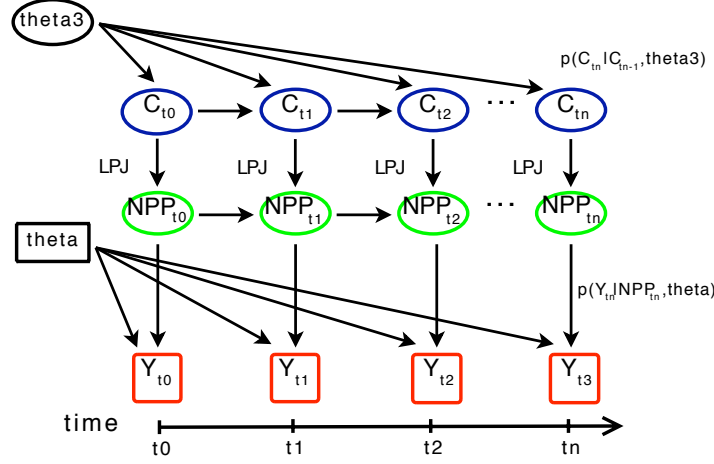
theta3

$p(C_{tn}|C_{tn-1}, theta3)$

$C_{t0}$ $C_{t1}$ $C_{t2}$ ... $C_{tn}$

LPJ LPJ LPJ LPJ

$NPP_{t0}$ $NPP_{t1}$ $NPP_{t2}$ ... $NPP_{tn}$

theta

$p(Y_{tn}|NPP_{tn}, theta)$

$Y_{t0}$ $Y_{t1}$ $Y_{t2}$ $Y_{t3}$

time

t0 t1 t2 tn